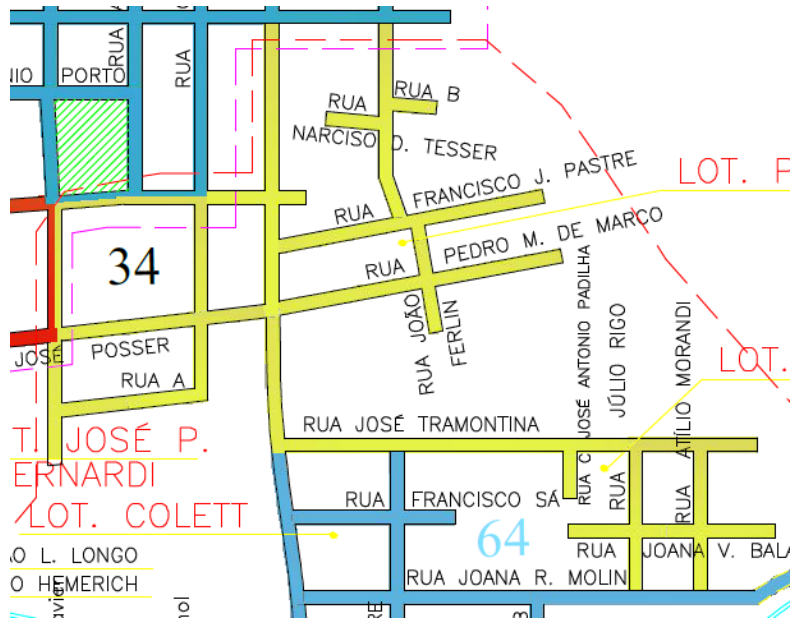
RUA
RUA
NIO PORTO
RUA B
RUA
NARCISO D. TESSER
LOT. P
RUA FRANCISCO J. PASTRE
RUA PEDRO M. DE MARCO
34
RUA JOÃO FERLIN
RUA JOSÉ ANTONIO PADILHA
RUA JÚLIO RIGO
RUA ATÍLIO MORANDI
LOT.
JOSÉ POSSER
RUA A
RUA JOSÉ TRAMONTINA
TI JOSÉ P.
ERNARDI
LOT. COLETT
RUA FRANCISCO SÁ
64
RUA JOANA V. BALA
AO L. LONGO
O HEMERICH
RUA JOANA R. MOLIN